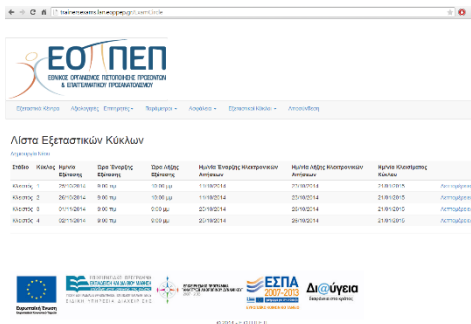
trainexams.lan.eoppep.gr/ExamCircle

ΕΟΠΠΕΠ
ΕΘΝΙΚΟΣ ΟΡΓΑΝΙΣΜΟΣ ΠΙΣΤΟΠΟΙΗΣΗΣ ΠΡΟΣΟΝΤΩΝ & ΕΠΑΓΓΕΛΜΑΤΙΚΟΥ ΠΡΟΣΑΝΑΤΟΛΙΣΜΟΥ

Εξεταστικά Κέντρα | Αξιολογητές Επιτηρητές ▾ | Παράμετροι ▾ | Αιτήσεις ▾ | Εξεταστικοί Κύκλοι ▾ | Αποσύνδεση

Λίστα Εξεταστικών Κύκλων

Δημιουργία Κύκλου

| Στάδιο | Κύκλος | Ημ/νία Εξέτασης | Ώρα Έναρξης Εξέτασης | Ώρα Λήξης Εξέτασης | Ημ/νία Έναρξης Ηλεκτρονικών Αιτήσεων | Ημ/νία Λήξης Ηλεκτρονικών Αιτήσεων | Ημ/νία Κλεισίματος Κύκλου | |
|---|---|---|---|---|---|---|---|---|
| Κλειστός | 1 | 25/10/2014 | 9:00 πμ | 10:00 μμ | 11/10/2014 | 21/10/2014 | 21/01/2015 | Λεπτομέρειες |
| Κλειστός | 2 | 26/10/2014 | 9:00 πμ | 10:00 μμ | 11/10/2014 | 23/10/2014 | 21/01/2015 | Λεπτομέρειες |
| Κλειστός | 3 | 01/11/2014 | 9:00 πμ | 9:00 μμ | 20/10/2014 | 24/10/2014 | 21/01/2015 | Λεπτομέρειες |
| Κλειστός | 4 | 02/11/2014 | 9:00 πμ | 9:00 μμ | 20/10/2014 | 28/10/2014 | 21/01/2015 | Λεπτομέρειες |

Ευρωπαϊκή Ένωση
ΕΠΙΧΕΙΡΗΣΙΑΚΟ ΠΡΟΓΡΑΜΜΑ ΕΚΠΑΙΔΕΥΣΗ ΚΑΙ ΔΙΑ ΒΙΟΥ ΜΑΘΗΣΗ
ΕΣΠΑ 2007-2013
Διαύγεια

© 2014 - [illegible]